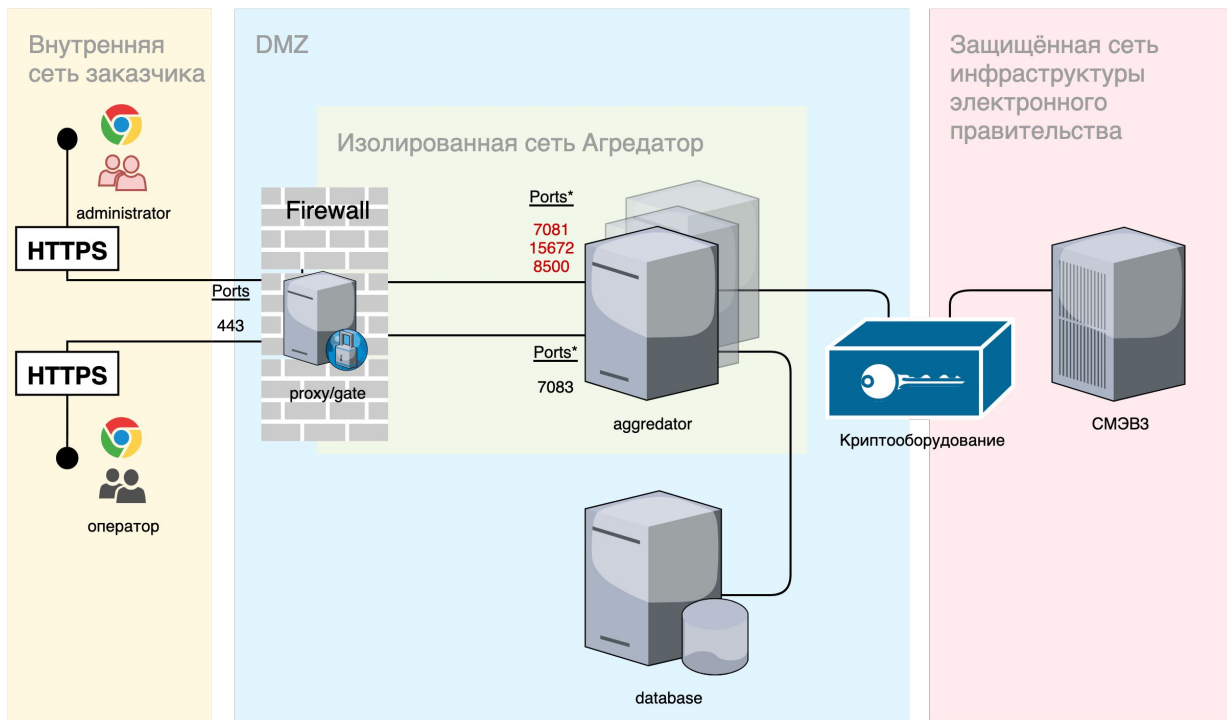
Внутренняя сеть заказчика

DMZ

Защищённая сеть инфраструктуры электронного правительства

Изолированная сеть Агредатор

administrator

HTTPS

Firewall

Ports*

7081
15672
8500

Ports

443

HTTPS

proxy/gate

Ports*

7083

aggredator

Криптооборудование

СМЭВ3

оператор

database